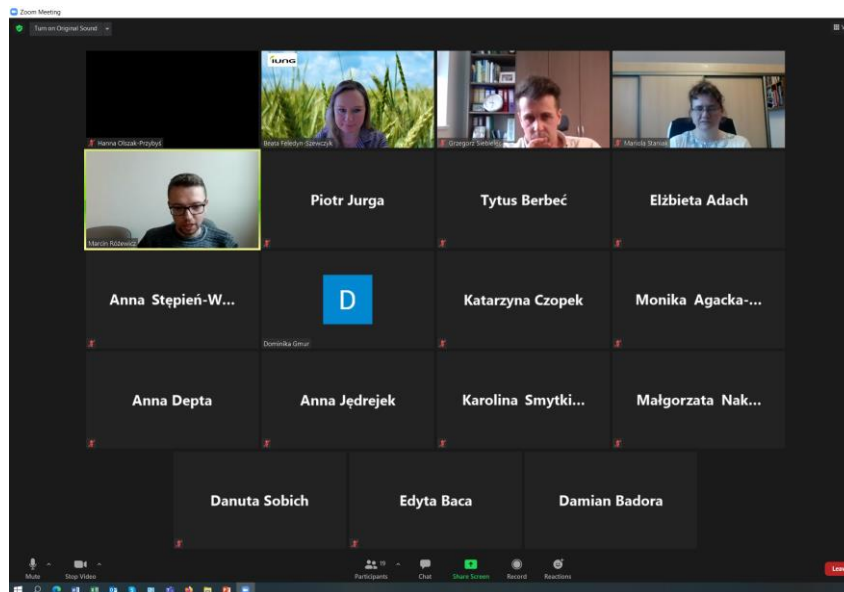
Zoom Meeting

Turn on Original Sound

iung

Hanna Olszak-Przybyś

Beata Feledyn-Szewczyk

Grzegorz Siebielec

Mariola Staniak

Marcin Różewicz

Piotr Jurga

Tytus Berbeć

Elżbieta Adach

Anna Stępień-W...

D

Dominika Gmur

Katarzyna Czopek

Monika Agacka-...

Anna Depta

Anna Jędrejek

Karolina Smytki...

Małgorzata Nak...

Danuta Sobich

Edyta Baca

Damian Badora

Mute

Stop Video

Participants 19

Chat

Share Screen

Record

Reactions

Leave